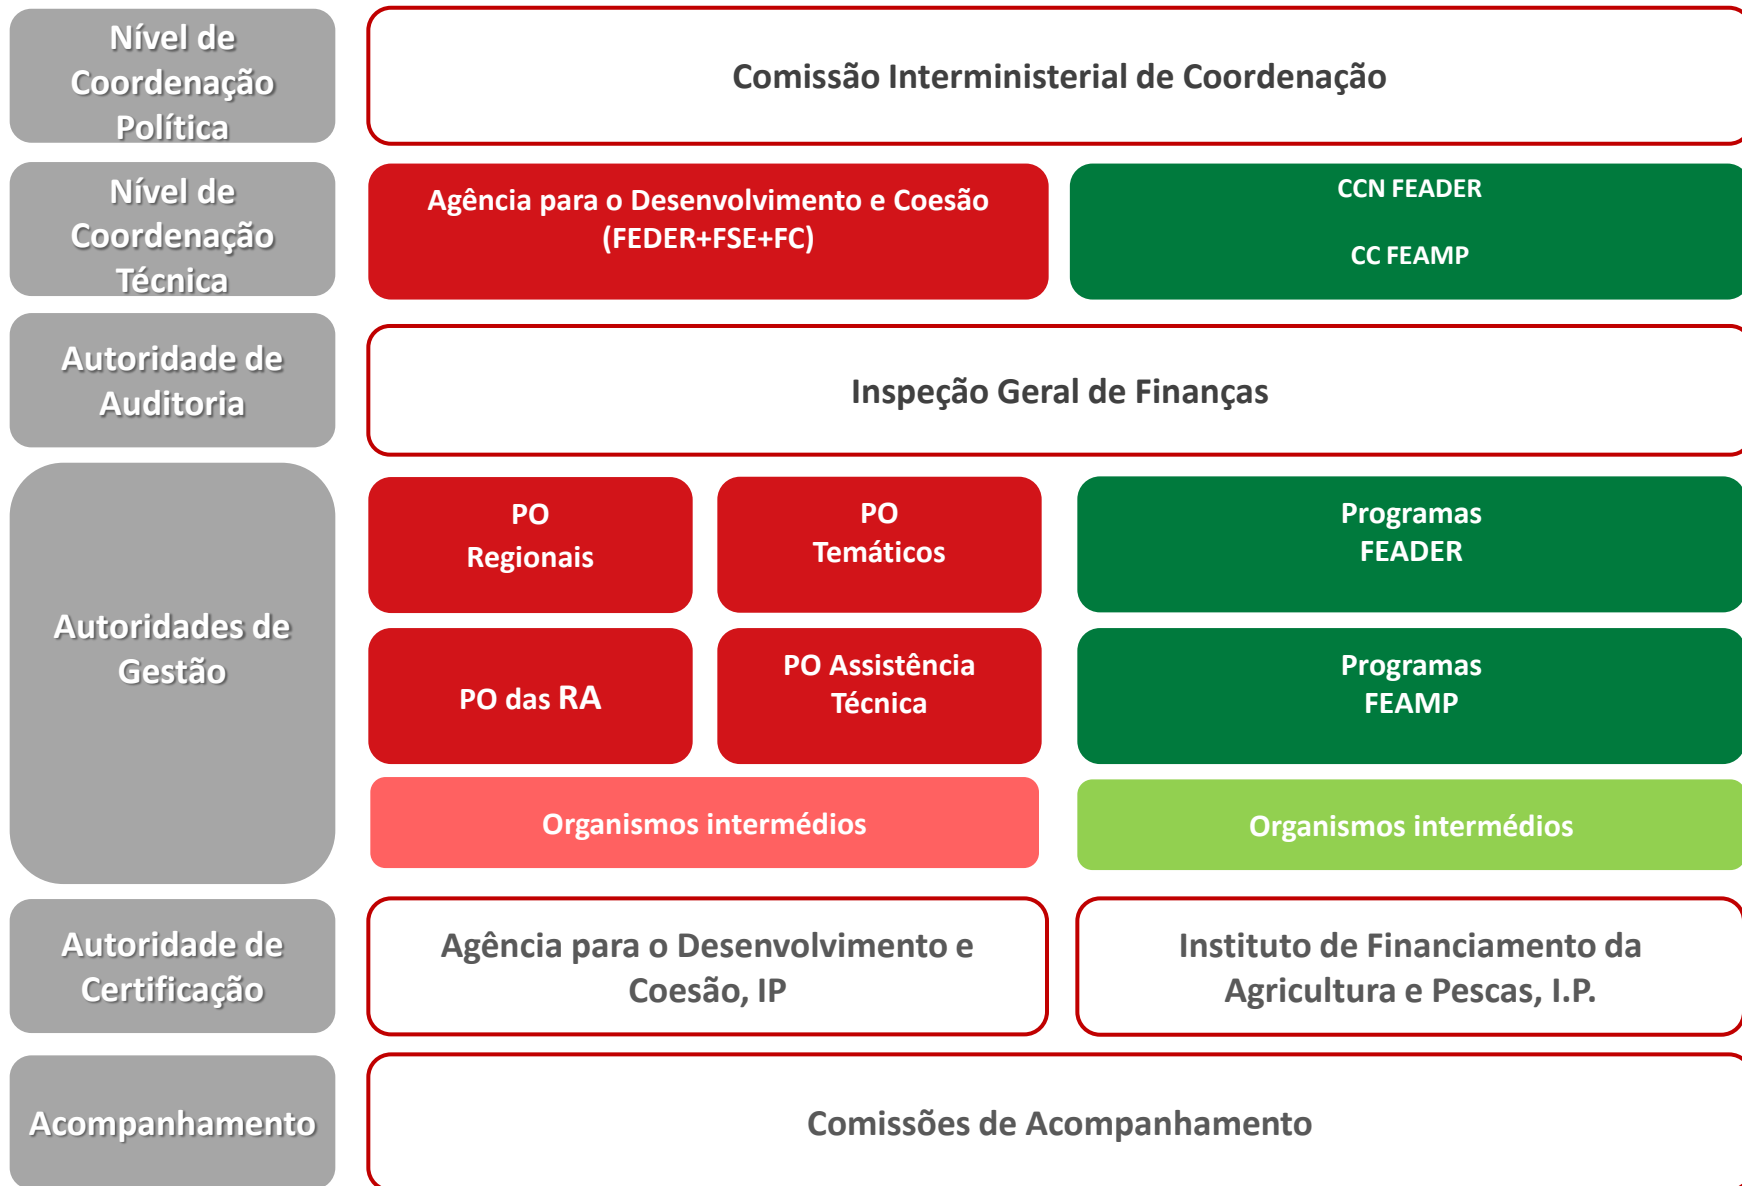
Nível de Coordenação Política

Comissão Interministerial de Coordenação

Nível de Coordenação Técnica

Agência para o Desenvolvimento e Coesão (FEDER+FSE+FC)

CCN FEADER

CC FEAMP

Autoridade de Auditoria

Inspeção Geral de Finanças

Autoridades de Gestão

PO Regionais

PO Temáticos

Programas FEADER

PO das RA

PO Assistência Técnica

Programas FEAMP

Organismos intermédios

Organismos intermédios

Autoridade de Certificação

Agência para o Desenvolvimento e Coesão, IP

Instituto de Financiamento da Agricultura e Pescas, I.P.

Acompanhamento

Comissões de Acompanhamento